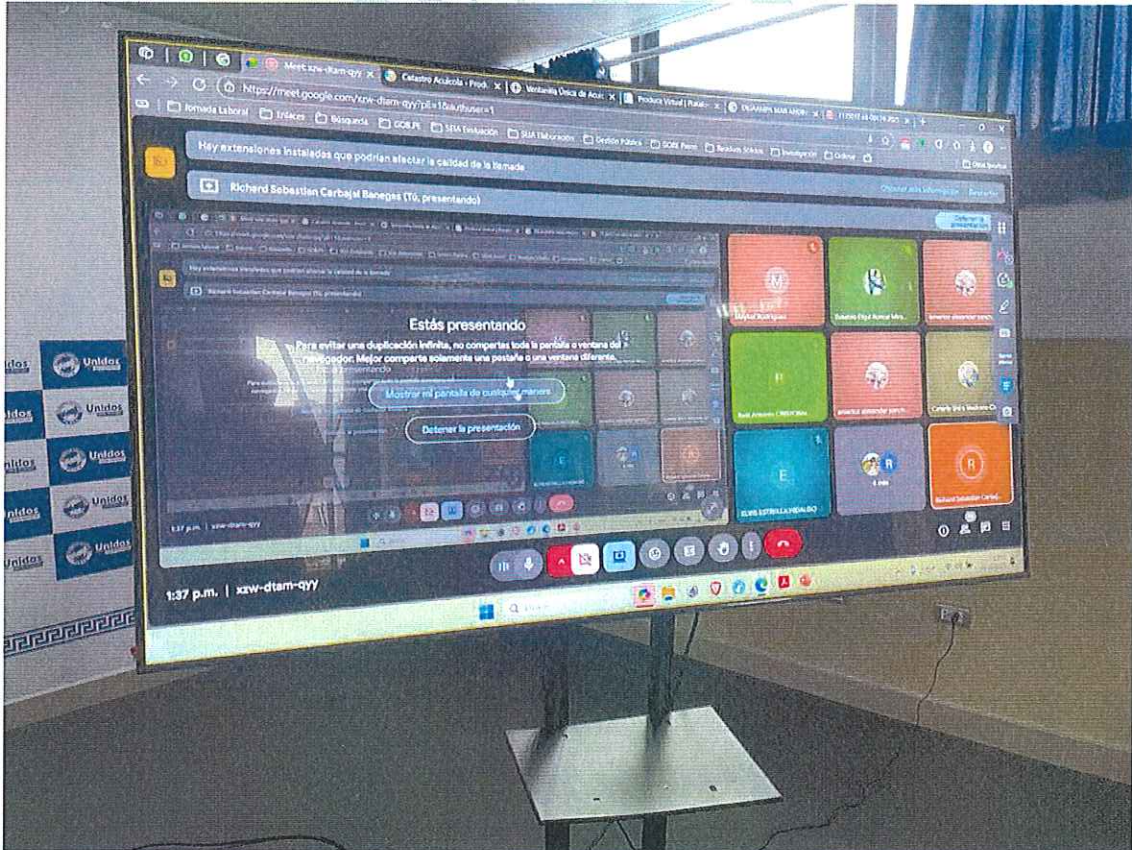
Meet: xzw-dtam-qyy
Catastro Acuicola - Prod.
Ventanilla Única de Acui
Produce Virtual | Portal
https://meet.google.com/xzw-dtam-qyy?pli=1&authuser=1
Jornada Laboral
Enlaces
Búsqueda
GOBLPI
SEIA Evaluación
SEIA Elaboración
Gestión Pública
SGIN Pesca
Investigación
Hay extensiones instaladas que podrían afectar la calidad de la llamada
Obtener más información
Richard Sebastian Carbajal Banegas (Tú, presentando)
Estás presentando
Para evitar una duplicación infinita, no compartas toda la pantalla o ventana del navegador. Mejor comparte solamente una pestaña o una ventana diferente.
Mostrar mi pantalla de cualquier manera
Detener la presentación
Maybel Rodriguez
Rolando Filipi Aurea Mira
americo alexander sanch
Raúl Antonio CHINCHA
americo alexander sanch
Celeste Ortiz Medrano
ELVIS ESTRELLA HIDALGO
Richard Sebastian Carbaj
1:37 p.m. | xzw-dtam-qyy
Unidos
Unidos
Unidos
Unidos
Unidos